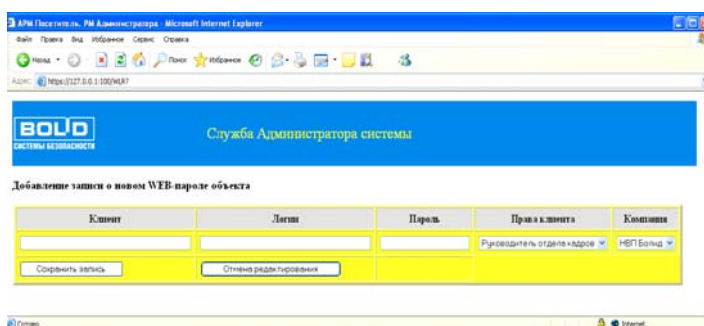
АРМ Посетитель. РМ Администратора - Microsoft Internet Explorer

Файл Правка Вид Избранное Сервис Справка

Назад Поиск Избранное

Адрес: https://127.0.0.1:100/WLR?

BOLID
СИСТЕМЫ БЕЗОПАСНОСТИ

Служба Администратора системы

Добавление записи о новом WEB-пароле объекта

| Клиент | Логин | Пароль | Права клиента | Компания |
|---|---|---|---|---|
| | | | Руководитель отдела кадров | НВП Болид |
| Сохранить запись | Отмена редактирования | | | |

Готово

Интернет